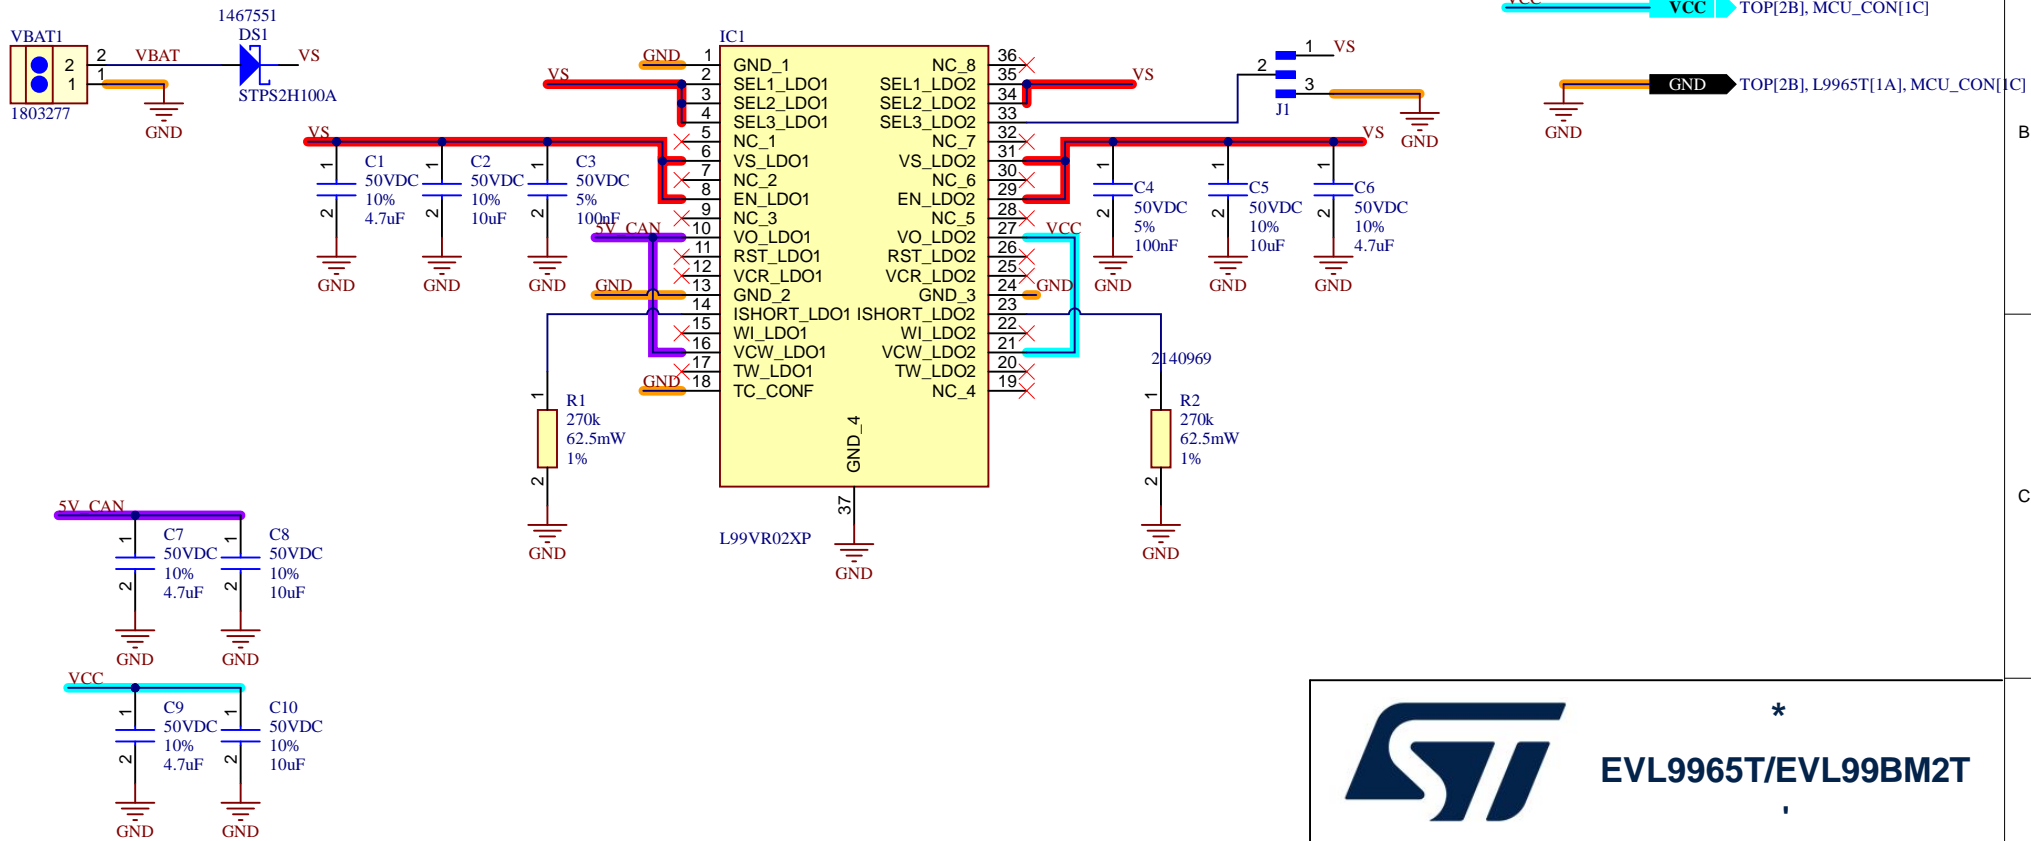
VCC TOP[2B], MCU_CON[1C]

VBAT1
2
1
1803277
2 VBAT
1
GND
1467551
DS1
VS
STPS2H100A

IC1
GND 1 GND_1 NC_8 36
VS 2 SEL1_LDO1 SEL1_LDO2 35 VS
3 SEL2_LDO1 SEL2_LDO2 34
4 SEL3_LDO1 SEL3_LDO2 33
5 NC_1 NC_7 32
6 VS_LDO1 VS_LDO2 31
7 NC_2 NC_6 30
8 EN_LDO1 EN_LDO2 29
9 NC_3 NC_5 28
5V_CAN 10 VO_LDO1 VO_LDO2 27 VCC
11 RST_LDO1 RST_LDO2 26
12 VCR_LDO1 VCR_LDO2 25
GND 13 GND_2 GND_3 24 GND
14 ISHORT_LDO1 ISHORT_LDO2 23
15 WI_LDO1 WI_LDO2 22
16 VCW_LDO1 VCW_LDO2 21
17 TW_LDO1 TW_LDO2 20
GND 18 TC_CONF NC_4 19
GND_4
37
L99VR02XP
GND

2 1 VS
3
J1
GND

GND TOP[2B], L9965T[1A], MCU_CON[1C]
GND

VS
1 C1 50VDC 10% 4.7uF 2
1 C2 50VDC 10% 10uF 2
1 C3 50VDC 5% 100nF 2
GND GND GND

VS
1 C4 50VDC 5% 100nF 2
1 C5 50VDC 10% 10uF 2
1 C6 50VDC 10% 4.7uF 2
GND GND GND GND

1 R1 270k 62.5mW 1% 2
GND

2140969
1 R2 270k 62.5mW 1% 2
GND

5V_CAN
1 C7 50VDC 10% 4.7uF 2
1 C8 50VDC 10% 10uF 2
GND GND

VCC
1 C9 50VDC 10% 4.7uF 2
1 C10 50VDC 10% 10uF 2
GND GND

B
C

*
EVL9965T/EVL99BM2T
'